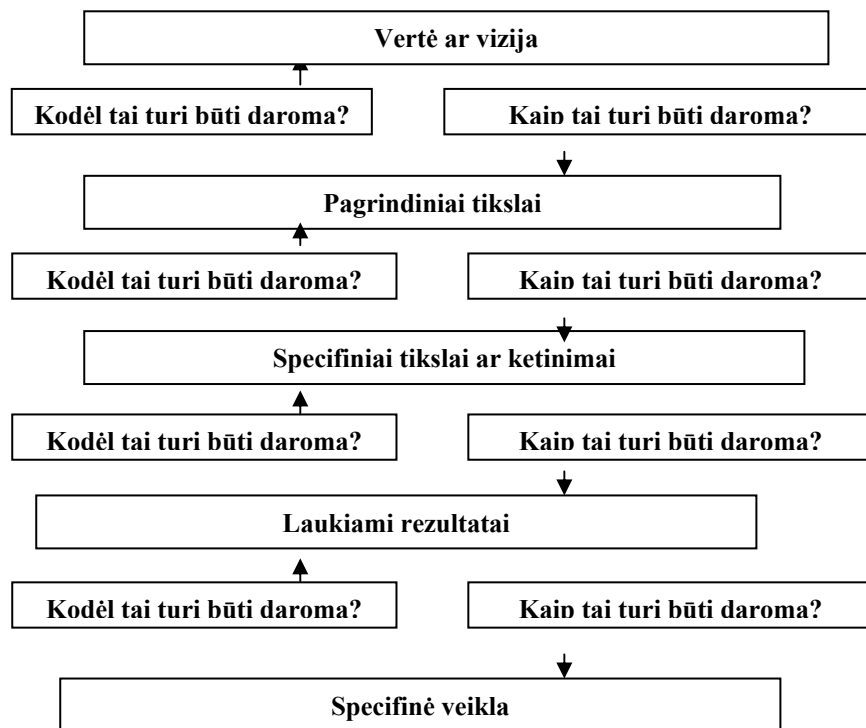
Vertė ar vizija

Kodėl tai turi būti daroma?

Kaip tai turi būti daroma?

Pagrindiniai tikslai

Kodėl tai turi būti daroma?

Kaip tai turi būti daroma?

Specifiniai tikslai ar ketinimai

Kodėl tai turi būti daroma?

Kaip tai turi būti daroma?

Laukiami rezultatai

Kodėl tai turi būti daroma?

Kaip tai turi būti daroma?

Specifinė veikla